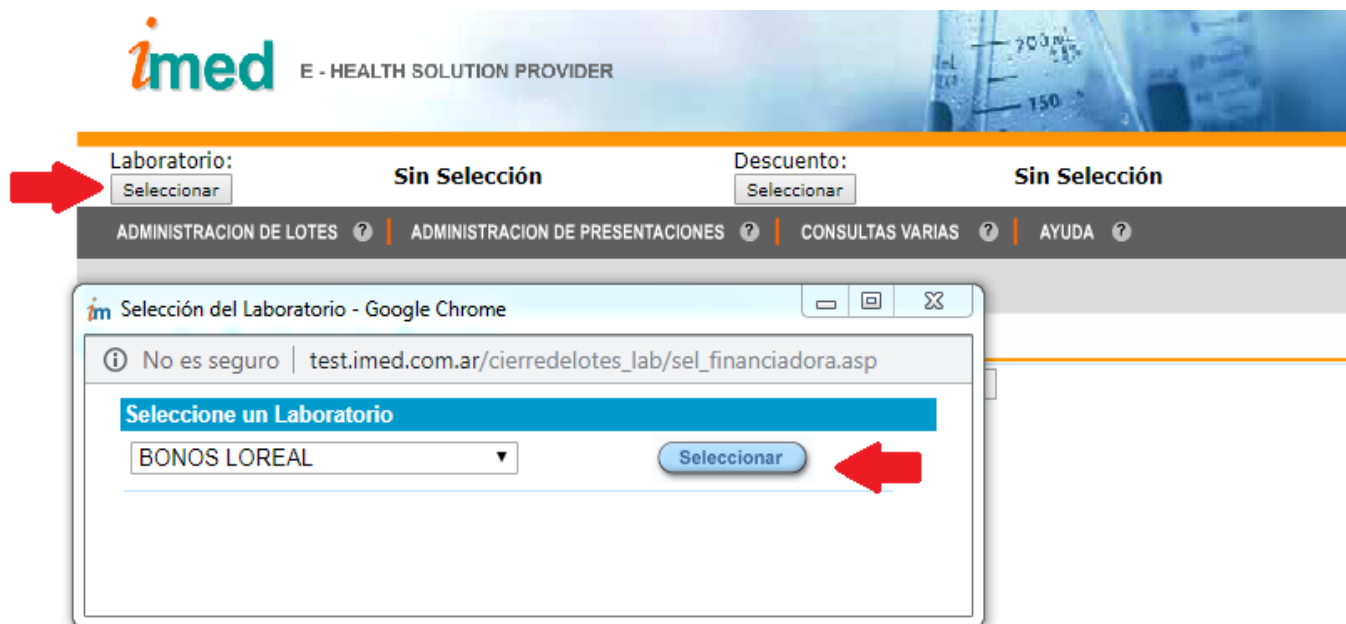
imed E - HEALTH SOLUTION PROVIDER

200 mL
150

Laboratorio:
Seleccionar
Sin Selección
Descuento:
Seleccionar
Sin Selección

ADMINISTRACION DE LOTES ? | ADMINISTRACION DE PRESENTACIONES ? | CONSULTAS VARIAS ? | AYUDA ?

im Selección del Laboratorio - Google Chrome

No es seguro | test.imed.com.ar/cierredelotes_lab/sel_financiadora.asp

Seleccione un Laboratorio
BONOS LOREAL
Seleccionar